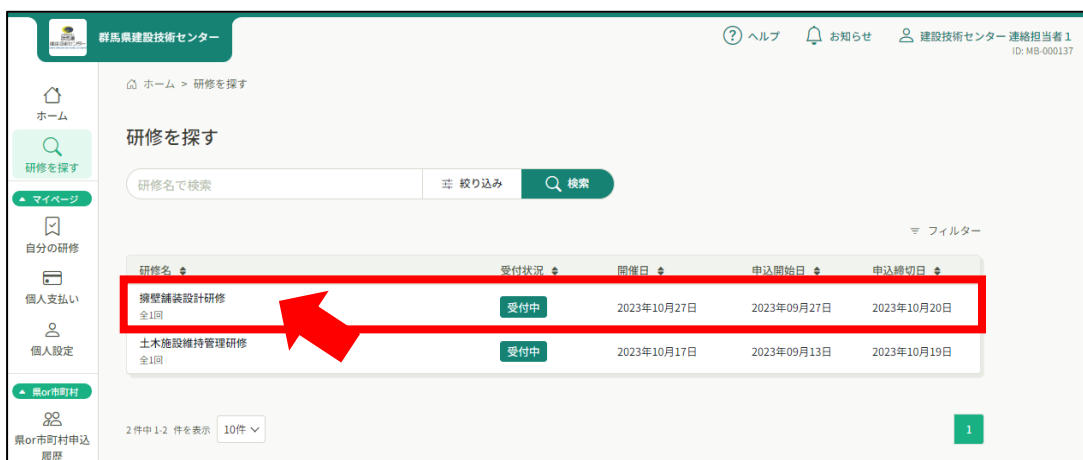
群馬県建設技術センター

群馬県建設技術センター

ヘルプ お知らせ 建設技術センター 連絡担当者1
ID: MB-000137

ホーム

研修を探す

マイページ

自分の研修

個人支払い

個人設定

県or市町村

県or市町村申込履歴

ホーム > 研修を探す

研修を探す

研修名で検索

絞り込み

検索

フィルター

| 研修名 | 受付状況 | 開催日 | 申込開始日 | 申込締切日 |
|---|---|---|---|---|
| 擁壁舗装設計研修 全1回 | 受付中 | 2023年10月27日 | 2023年09月27日 | 2023年10月20日 |
| 土木施設維持管理研修 全1回 | 受付中 | 2023年10月17日 | 2023年09月13日 | 2023年10月19日 |

2 件中 1-2 件を表示 10件

1